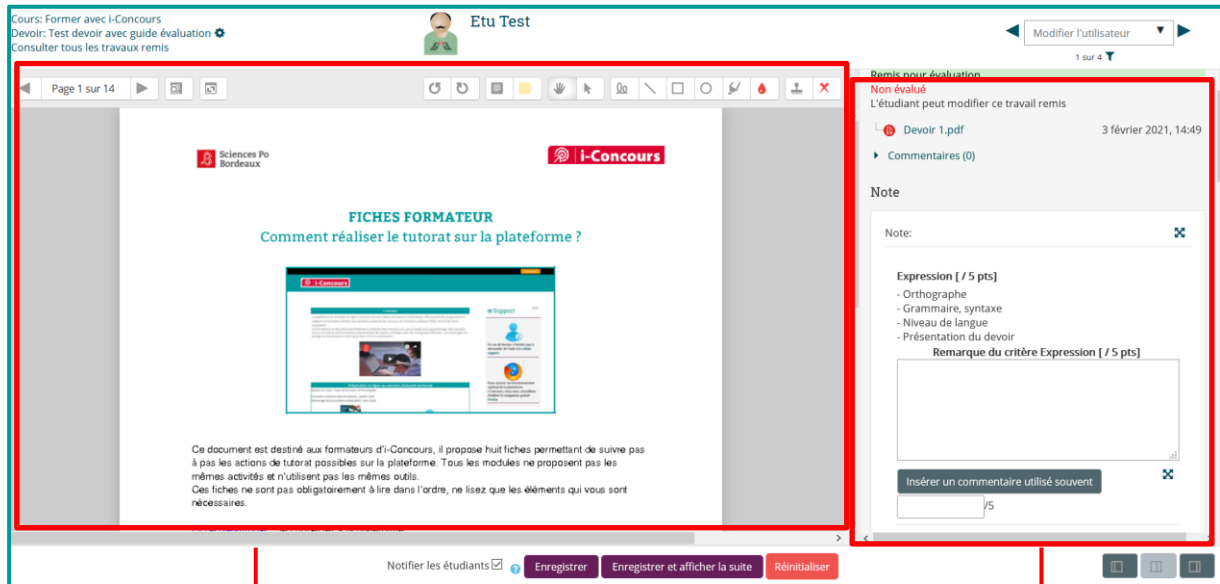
Cours: Former avec i-Concours
Devoir: Test devoir avec guide évaluation
Consulter tous les travaux remis

Etu Test

Modifier l'utilisateur
1 sur 4

Page 1 sur 14

Sciences Po Bordeaux

i-Concours

FICHES FORMATEUR
Comment réaliser le tutorat sur la plateforme ?

i-Concours

Support

Ce document est destiné aux formateurs d'i-Concours, il propose huit fiches permettant de suivre pas à pas les actions de tutorat possibles sur la plateforme. Tous les modules ne proposent pas les mêmes activités et n'utilisent pas les mêmes outils.
Ces fiches ne sont pas obligatoirement à lire dans l'ordre, ne lisez que les éléments qui vous sont nécessaires.

Remis pour évaluation
Non évalué
L'étudiant peut modifier ce travail remis
Devoir 1.pdf
3 février 2021, 14:49
Commentaires (0)

Note

Note:

Expression [ / 5 pts]
- Orthographe
- Grammaire, syntaxe
- Niveau de langue
- Présentation du devoir
Remarque du critère Expression [ / 5 pts]

Insérer un commentaire utilisé souvent
/5

Notifier les étudiants
Enregistrer
Enregistrer et afficher la suite
Réinitialiser